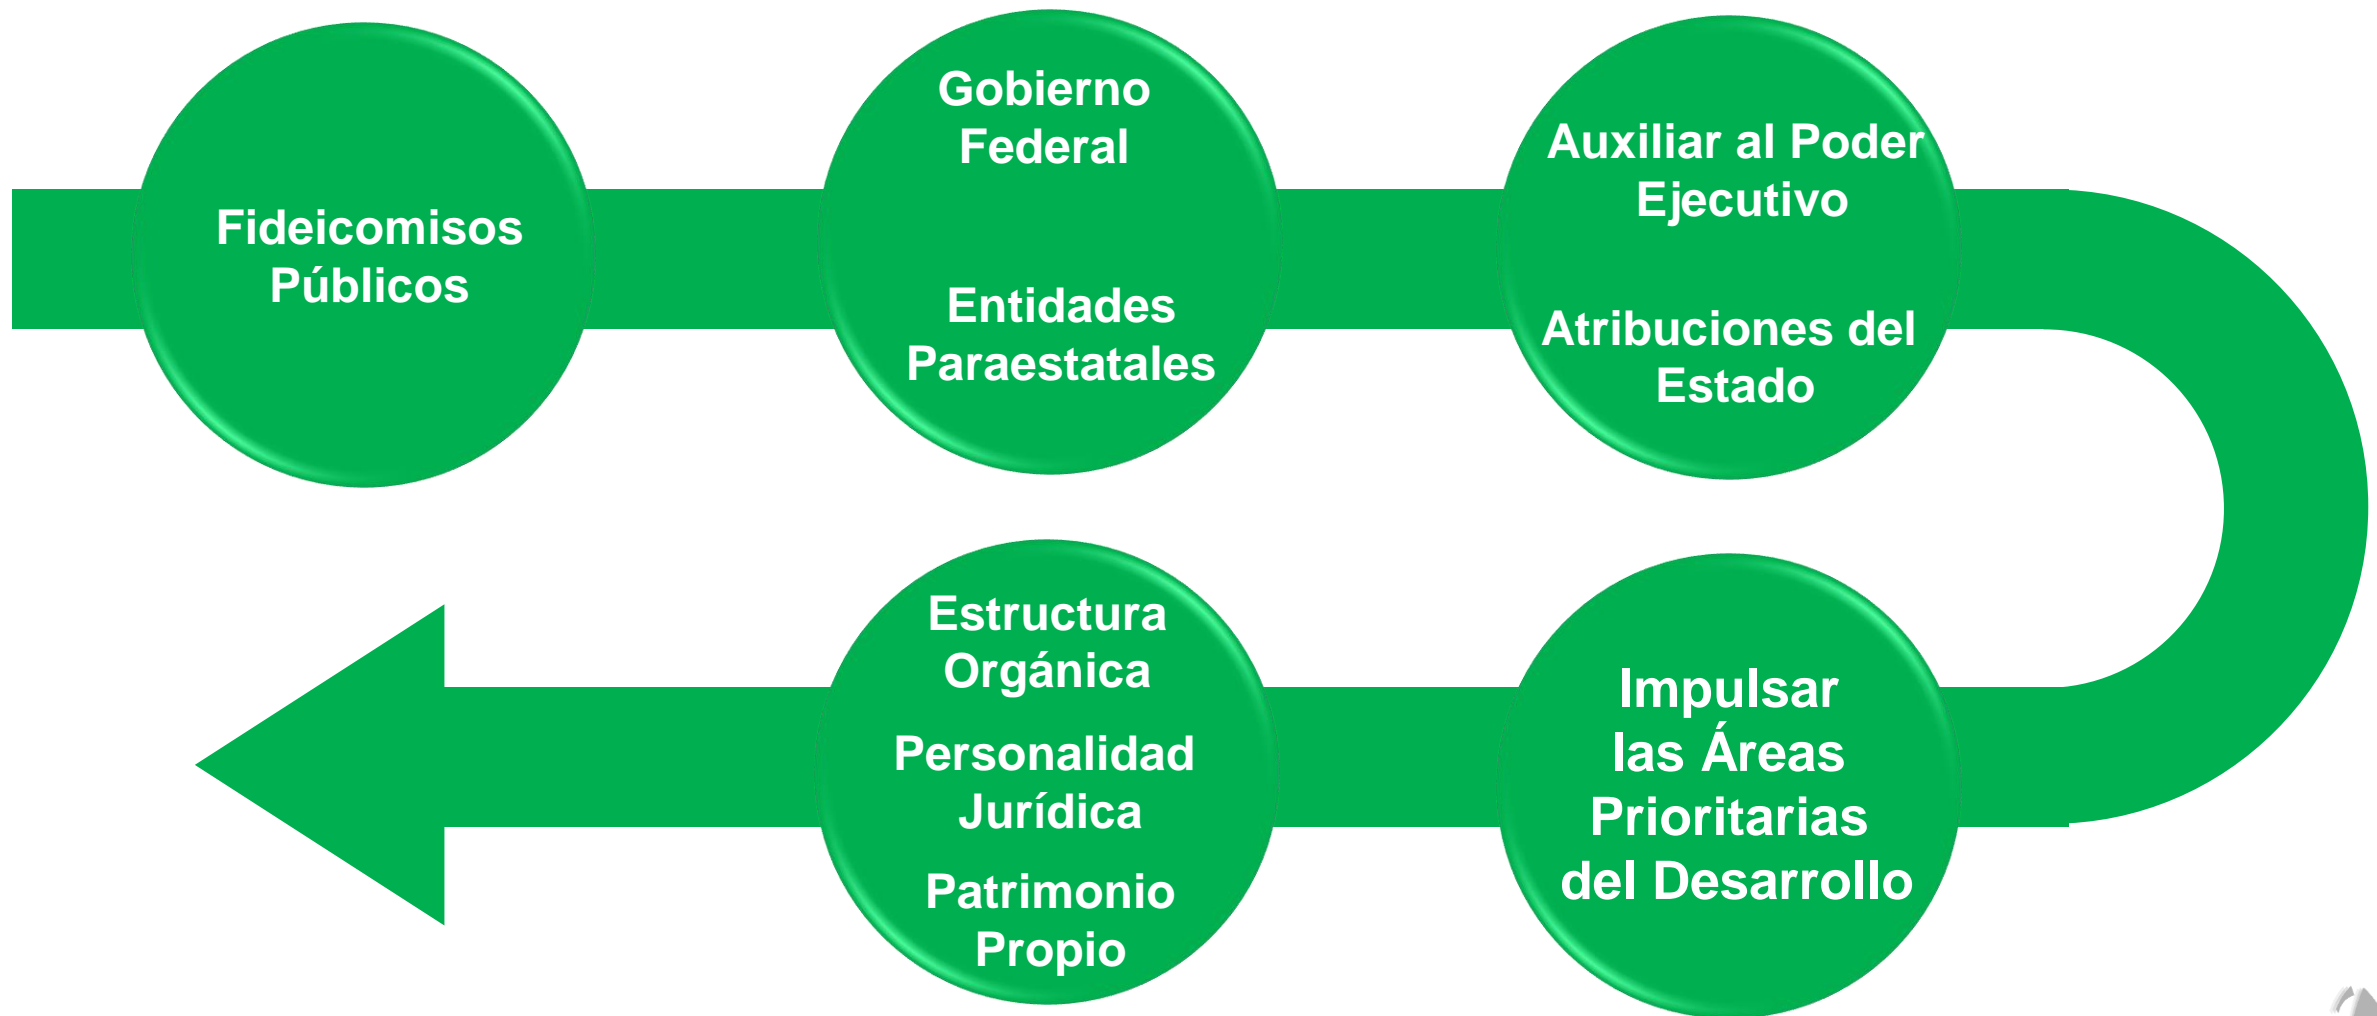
Fideicomisos Públicos

Gobierno Federal

Entidades Paraestatales

Auxiliar al Poder Ejecutivo

Atribuciones del Estado

Impulsar las Áreas Prioritarias del Desarrollo

Estructura Orgánica

Personalidad Jurídica

Patrimonio Propio